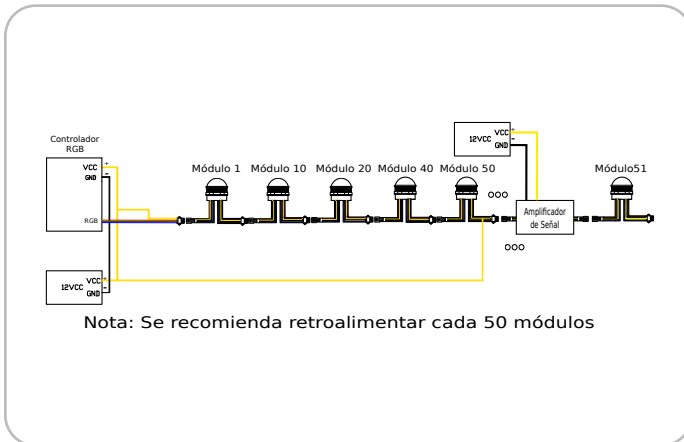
Controlador RGB

VCC
GND
+
-
RGB

12VCC
VCC
GND
+
-

Módulo 1 Módulo 10 Módulo 20 Módulo 40 Módulo 50

ooo

12VCC
VCC
GND
+
-

Amplificador de Señal

ooo

Módulo51

Nota: Se recomienda retroalimentar cada 50 módulos